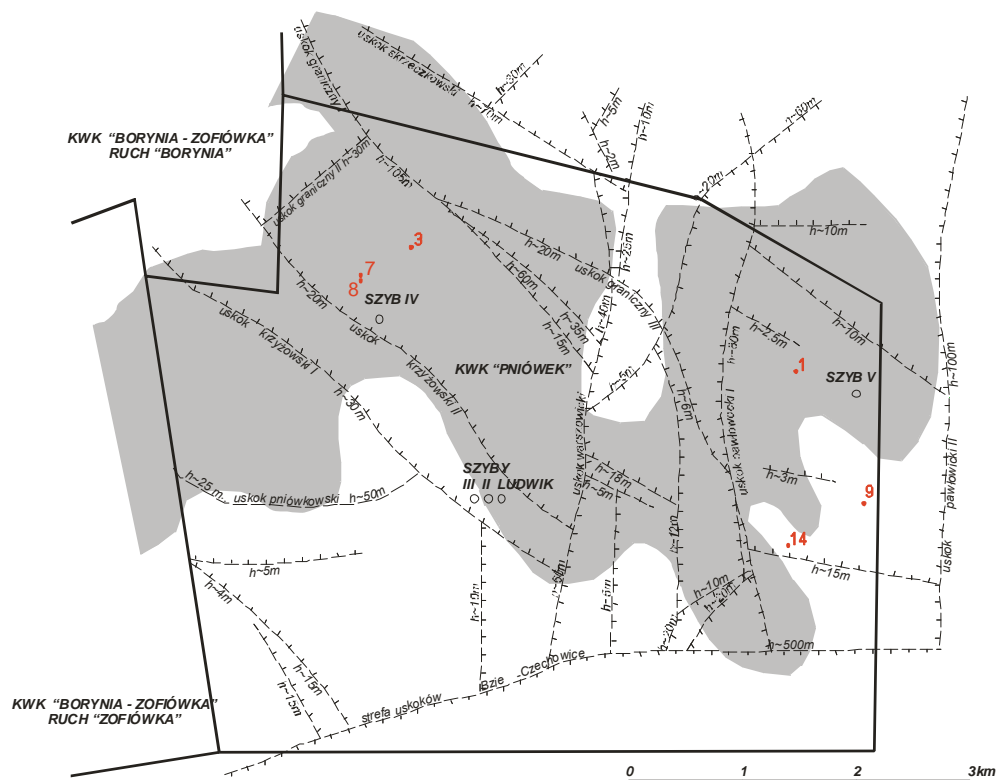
KWK "BORYNIA - ZOFIÓWKA"
RUCH "BORYNIA"

uskok graniczny
uskok skrzeczkowski
h~30m
h~70m
h~5m
h~10m
h~60m
h~20m
h~22m
h~10m
uskok graniczny II h~30m
h~105m
h~20m
h~25m
uskok graniczny III
h~20m
h~60m
3
7
8
SZYB IV
h~35m
h~15m
h~40m
uskok krzyżowski I
uskok krzyżowski II
h~30m
KWK "PNIÓWEK"
h~5m
h~15m
h~30m
h~2.5m
h~10m
1
SZYB V
h~100m
uskok warszowski
uskok pawłowicki I
h~25m
uskok pniówkowski
h~50m
SZYBY
III II LUDWIK
h~18m
h~5m
h~3m
9
pawłowicki II
uskok
h~12m
14
h~5m
h~15m
h~4m
h~50m
h~10m
h~5m
h~10m
h~10m
h~20m
h~15m
h~15m
h~500m
Bzie - Czechowice
strefa uskoków

KWK "BORYNIA - ZOFIÓWKA"
RUCH "ZOFIÓWKA"

0 1 2 3km